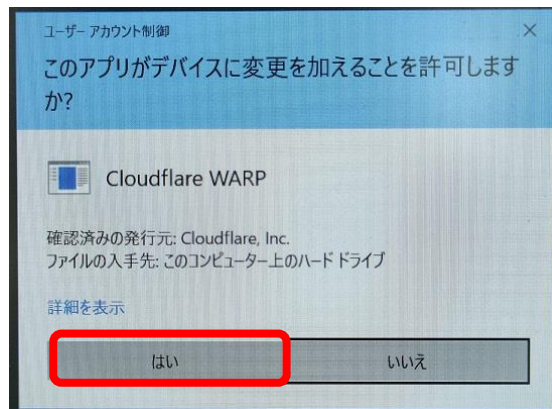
ユーザー アカウント制御
×
このアプリがデバイスに変更を加えることを許可しますか?

Cloudflare WARP

確認済みの発行元: Cloudflare, Inc.
ファイルの入手先: このコンピューター上のハード ドライブ

詳細を表示

はい
いいえ